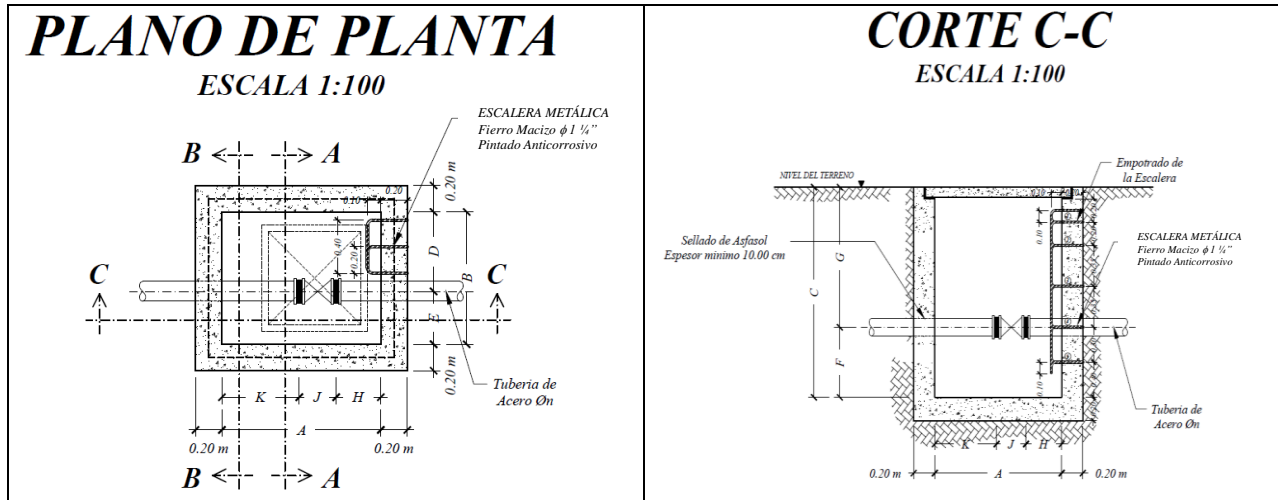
PLANO DE PLANTA
ESCALA 1:100

ESCALERA METÁLICA
Fierro Macizo $\phi$ 1 ¼"
Pintado Anticorrosivo

B
A
0.20
0.10
0.20 m
0.40
0.20
D
B
C
C
E
0.20 m
Tuberia de Acero Øn
K
J
H
A
0.20 m
0.20 m
B
A

CORTE C-C
ESCALA 1:100

NIVEL DEL TERRENO
0.20
Empotrado de la Escalera
0.30
ESCALERA METÁLICA
Fierro Macizo $\phi$ 1 ¼"
Pintado Anticorrosivo
Sellado de Asfasol
Espesor minimo 10.00 cm
G
C
F
0.10
Tuberia de Acero Øn
K
J
H
0.20 m
A
0.20 m